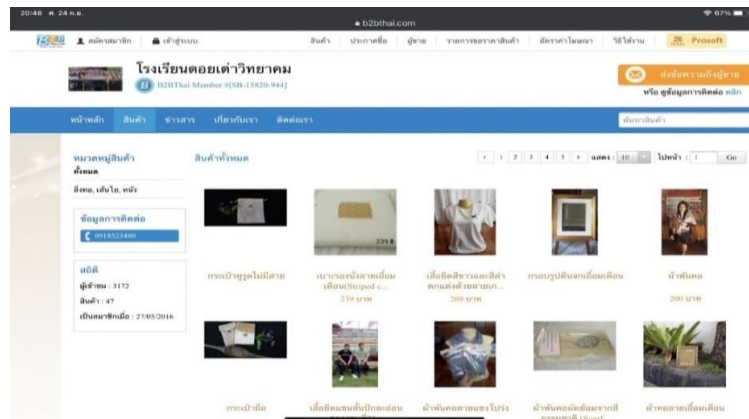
20:48 ศ. 24 ก.ย.

b2bthai.com

67%

B2B สมัครสมาชิก เข้าสู่ระบบ สินค้า ประกาศซื้อ ผู้ขาย รายการขอราคาสินค้า อัตราค่าโฆษณา วิธีใช้งาน Prosoft

โรงเรียนดอยเต่าวิทยาคม

B2BThai Member #[SB-15820-944]

ส่งข้อความถึงผู้ขาย

หรือ ดูข้อมูลการติดต่อ คลิก

หน้าหลัก สินค้า ข่าวสาร เกี่ยวกับเรา ติดต่อเรา

ค้นหาสินค้า

หมวดหมู่สินค้า

ทั้งหมด

สิ่งทอ, เส้นใย, หนัง

ข้อมูลการติดต่อ

0918523480

สถิติ

ผู้เข้าชม : 3172

สินค้า : 47

เป็นสมาชิกเมื่อ : 27/05/2016

สินค้าทั้งหมด

« ‹ 1 2 3 4 5 › » แสดง : 10 ไปหน้า : 1 Go

กระเป๋าหูรูดไม่มีสาย

เบาะรองนั่งลายเลื่อมเดือน(Striped c...

239 บาท

เสื้อยืดสีขาวและสีดำตกแต่งด้วยลายเก...

209 บาท

กรอบรูปพับจกเลื่อมเดือน

ผ้าพันคอ

200 บาท

กระเป๋าถือ

เสื้อยืดแขนสั้นปักละม่อม

ผ้าพันคอลายแถวโปร่ง

ผ้าพันคอมัดย้อมจากสี

ผ้าทอลายเลื่อมเดือน